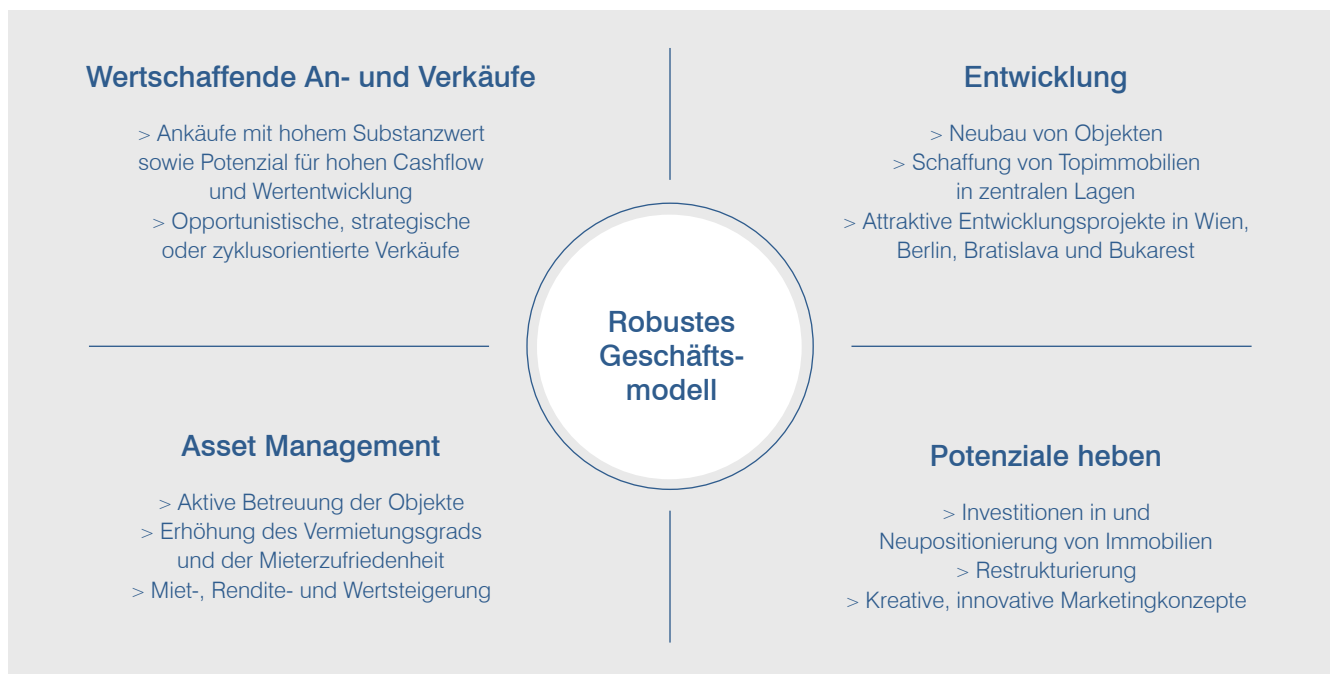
Wertschaffende An- und Verkäufe

> Ankäufe mit hohem Substanzwert sowie Potenzial für hohen Cashflow und Wertentwicklung
> Opportunistische, strategische oder zyklusorientierte Verkäufe

Entwicklung

> Neubau von Objekten
> Schaffung von Topimmobilien in zentralen Lagen
> Attraktive Entwicklungsprojekte in Wien, Berlin, Bratislava und Bukarest

Robustes Geschäftsmodell

Asset Management

> Aktive Betreuung der Objekte
> Erhöhung des Vermietungsgrads und der Mieterzufriedenheit
> Miet-, Rendite- und Wertsteigerung

Potenziale heben

> Investitionen in und Neupositionierung von Immobilien
> Restrukturierung
> Kreative, innovative Marketingkonzepte